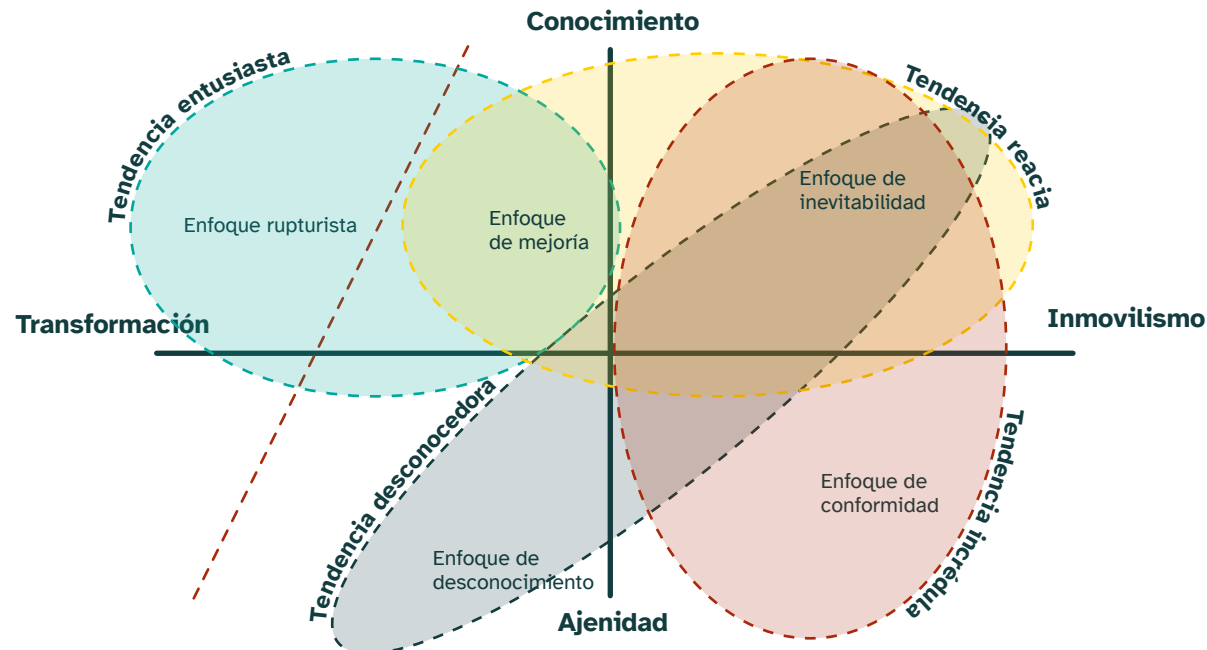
Conocimiento

Tendencia entusiasta

Tendencia reacia

Enfoque rupturista

Enfoque de mejoría

Enfoque de inevitabilidad

Transformación

Inmovilismo

Tendencia desconocedora

Tendencia incrédula

Enfoque de conformidad

Enfoque de desconocimiento

Ajenidad